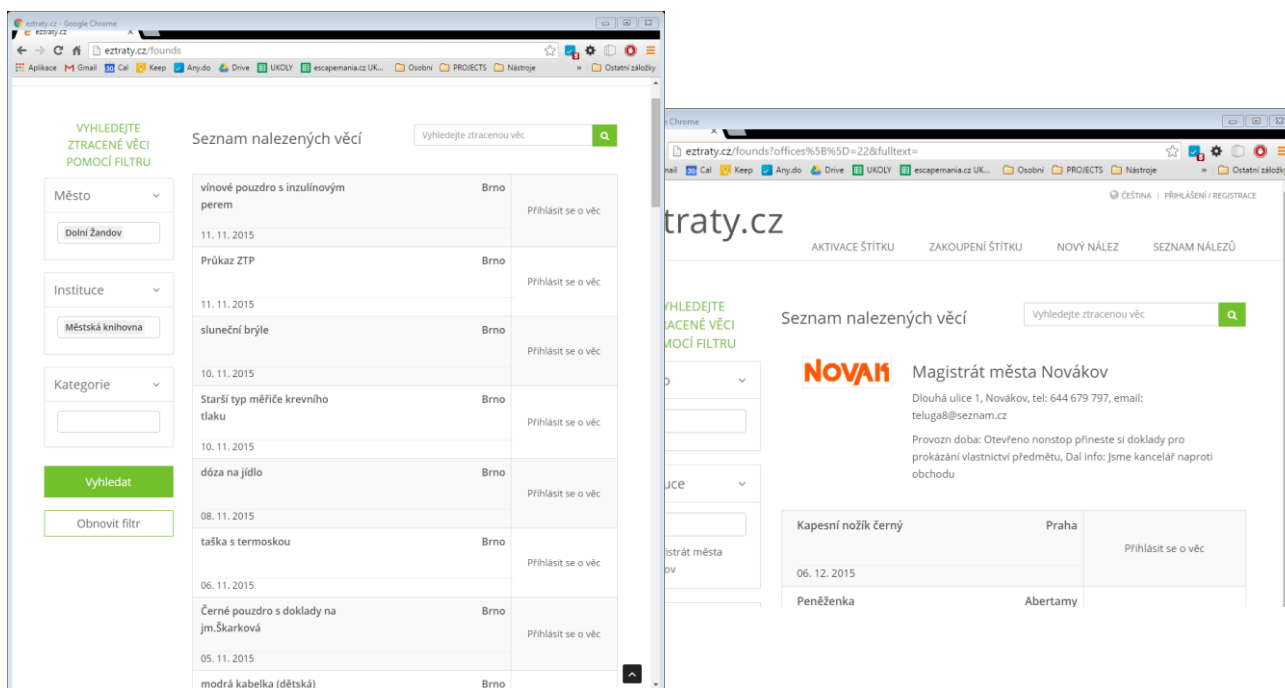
eztraty.cz - Google Chrome
eztraty.cz
eztraty.cz/founds
Aplikace Gmail Cal Keep Any.do Drive UKOLY escapemania.cz UK... Osobní PROJECTS Nástroje » Ostatní záložky

VYHLEDEJTE ZTRACENÉ VĚCI POMOCÍ FILTRU

Město
Dolní Žandov

Instituce
Městská knihovna

Kategorie

Vyhledat
Obnovit filtr

Seznam nalezených věcí
Vyhledejte ztracenou věc

| | | |
|---|---|---|
| vínové pouzdro s inzulínovým perem 11. 11. 2015 | Brno | Přihlásit se o věc |
| Průkaz ZTP 11. 11. 2015 | Brno | Přihlásit se o věc |
| sluneční brýle 10. 11. 2015 | Brno | Přihlásit se o věc |
| Starší typ měřiče krevního tlaku 10. 11. 2015 | Brno | Přihlásit se o věc |
| dóza na jídlo 08. 11. 2015 | Brno | Přihlásit se o věc |
| taška s termoskou 06. 11. 2015 | Brno | Přihlásit se o věc |
| Černé pouzdro s doklady na jm.Škarková 05. 11. 2015 | Brno | Přihlásit se o věc |
| modrá kabelka (dětská) | Brno | |

Chrome
eztraty.cz/founds?offices%5B%5D=22&fulltext=
nail Cal Keep Any.do Drive UKOLY escapemania.cz UK... Osobní PROJECTS Nástroje » Ostatní záložky

ČEŠTINA | PŘIHLÁŠENÍ / REGISTRACE
ztraty.cz
AKTIVACE ŠTÍTKU ZAKOUPENÍ ŠTÍTKU NOVÝ NÁLEZ SEZNAM NÁLEZŮ

YHLEDEJTE RACENÉ VĚCI OMOCÍ FILTRU
o
uce
istrát města ov

Seznam nalezených věcí
Vyhledejte ztracenou věc

NOVAK
Magistrát města Novákov
Dlouhá ulice 1, Novákov, tel: 644 679 797, email: teluga8@seznam.cz
Provozn doba: Otevřeno nonstop přineste si doklady pro prokázání vlastnictví předmětu, Dal info: Jsme kancelář naproti obchodu

| | | |
|---|---|---|
| Kapesní nožík černý 06. 12. 2015 | Praha | Přihlásit se o věc |
| Peněženka | Abertamy | |